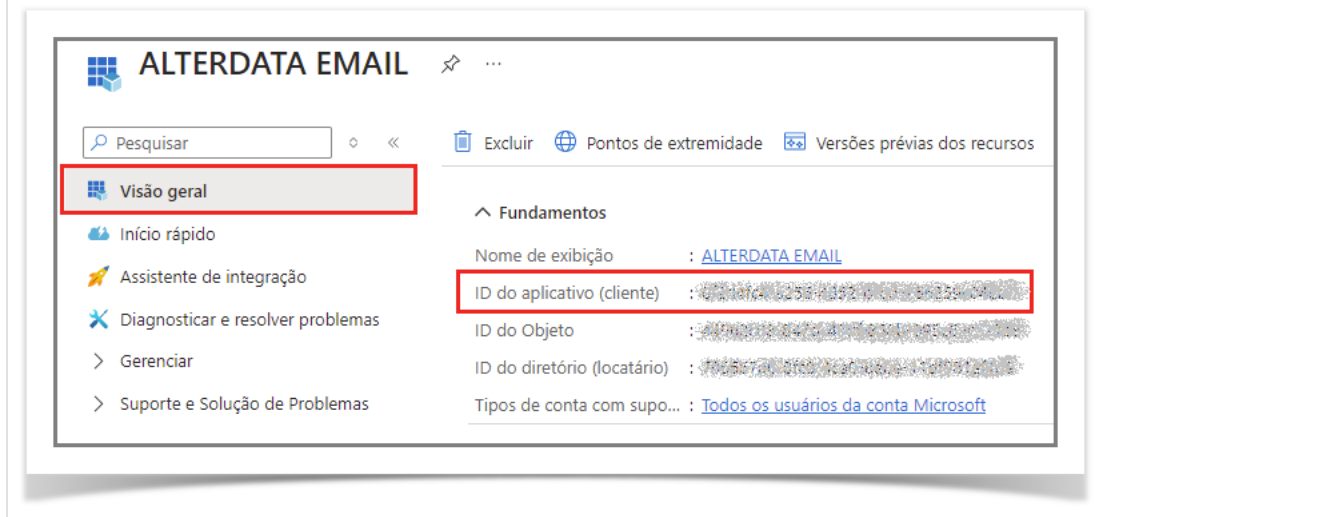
ALTERDATA EMAIL ⋯

Pesquisar

Visão geral

Início rápido

Assistente de integração

Diagnosticar e resolver problemas

Gerenciar

Suporte e Solução de Problemas

Excluir Pontos de extremidade Versões prévias dos recursos

Fundamentos

Nome de exibição : ALTERDATA EMAIL

ID do aplicativo (cliente) : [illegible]

ID do Objeto : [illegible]

ID do diretório (locatário) : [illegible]

Tipos de conta com supo... : Todos os usuários da conta Microsoft